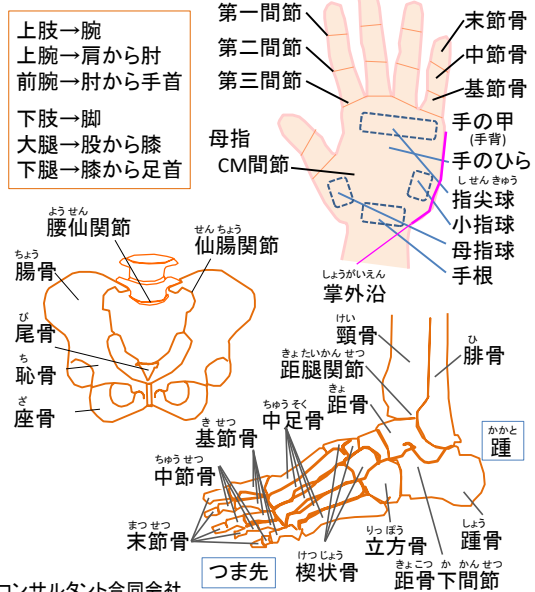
上肢→腕
上腕→肩から肘
前腕→肘から手首

下肢→脚
大腿→股から膝
下腿→膝から足首

第一間節
第二間節
第三間節
末節骨
中節骨
基節骨
母指
CM間節
手の甲
(手背)
手のひら
しせんきゅう
指尖球
小指球
母指球
手根
しょうがいえん
掌外沿

ようせん
腰仙関節
せんちょう
仙腸関節
ちょう
腸骨
び
尾骨
ち
恥骨
ざ
座骨

けい
頸骨
ひ
腓骨
きょたいかんせつ
距腿関節
きょ
距骨
かかと
踵
きせつ
基節骨
ちゅうそく
中足骨
ちゅうせつ
中節骨
まっせつ
末節骨
つま先
りっぽう
立方骨
しょう
踵骨
けつじょう
楔状骨
きょこつかかんせつ
距骨下間節

コンサルタント合同会社